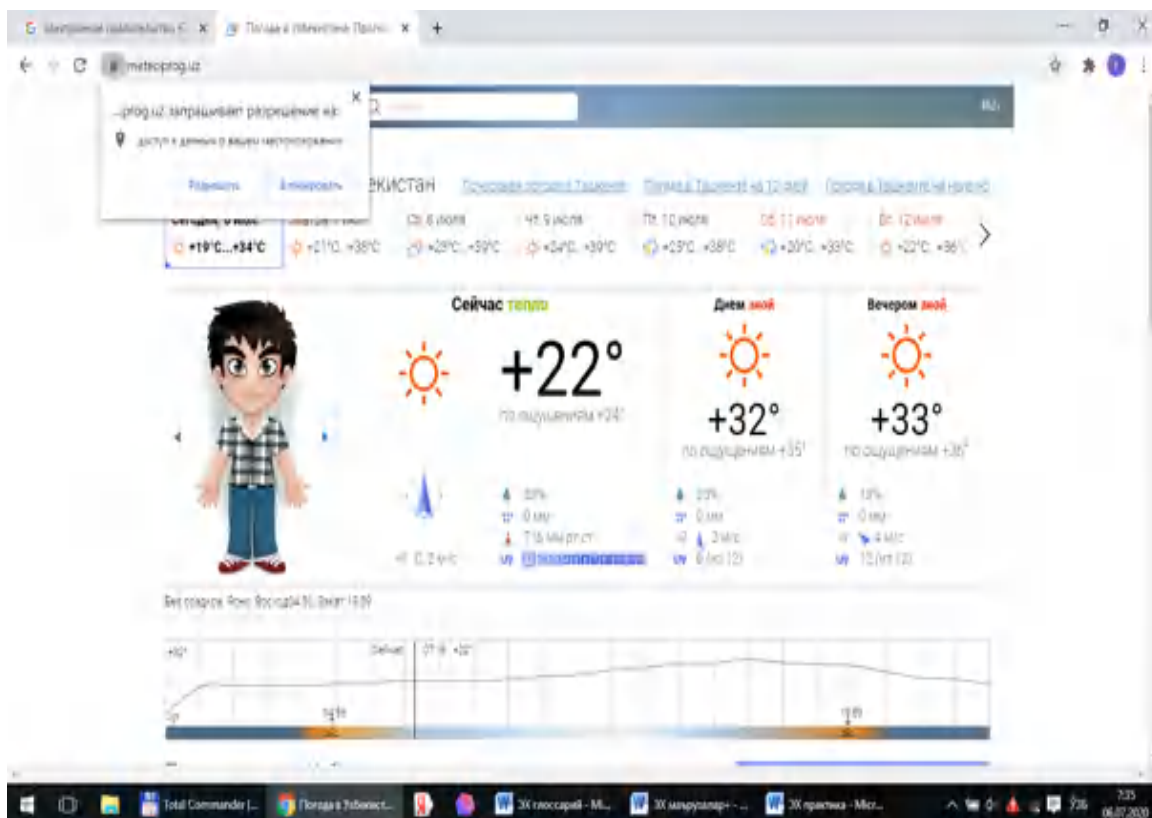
Погода в Узбекистан Прогн... ×

meteoprog.uz

...prog.uz запрашивает разрешение на:
доступ к данным о вашем местоположении
Разрешить Блокировать

Узбекистан Почасовая погода в Ташкенте Погода в Ташкенте на 10 дней Погода в Ташкенте на месяц

Сегодня, 8 июля +19°C...+34°C
Ср, 8 июля +21°C...+35°C
Чт, 9 июля +24°C...+35°C
Пт, 10 июля +23°C...+36°C
Сб, 11 июля +20°C...+33°C
Вс, 12 июля +22°C...+36°C

Сейчас тепло
+22°
по ощущениям +24°

Днем зной
+32°
по ощущениям +35°

Вечером зной
+33°
по ощущениям +36°

Без осадков. Ясно. Восход 04:55, Закат 19:59

Сейчас

Total Commander
Погода в Узбекист...
ЗХ глоссарий - Mi...
ЗХ маърузалар - ...
ЗХ практика - Micr...

7:25
08.07.2020